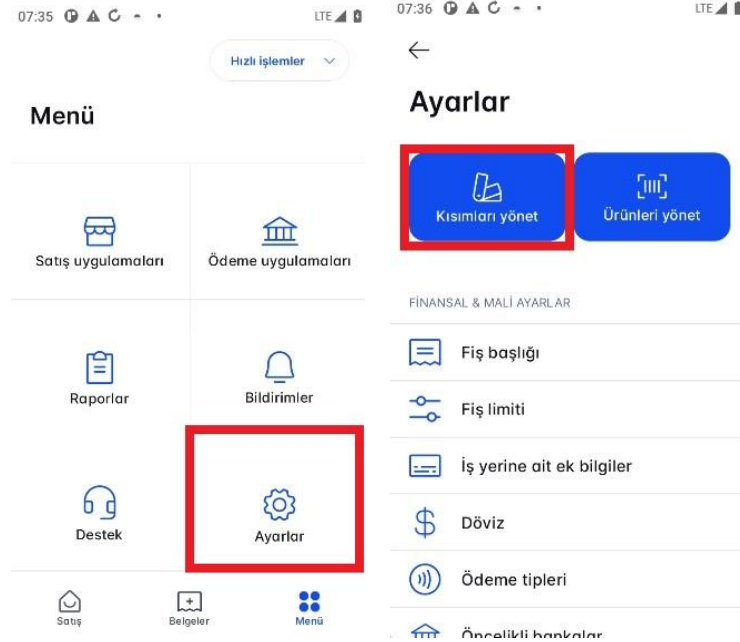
07:35 LTE

Hızlı işlemler

Menü

Satış uygulamaları

Ödeme uygulamaları

Raporlar

Bildirimler

Destek

Ayarlar

Satış

Belgeler

Menü

07:36 LTE

←

Ayarlar

Kısımları yönet

Ürünleri yönet

FİNANSAL & MALİ AYARLAR

Fiş başlığı

Fiş limiti

İş yerine ait ek bilgiler

Döviz

Ödeme tipleri

Öncelikli bankalar